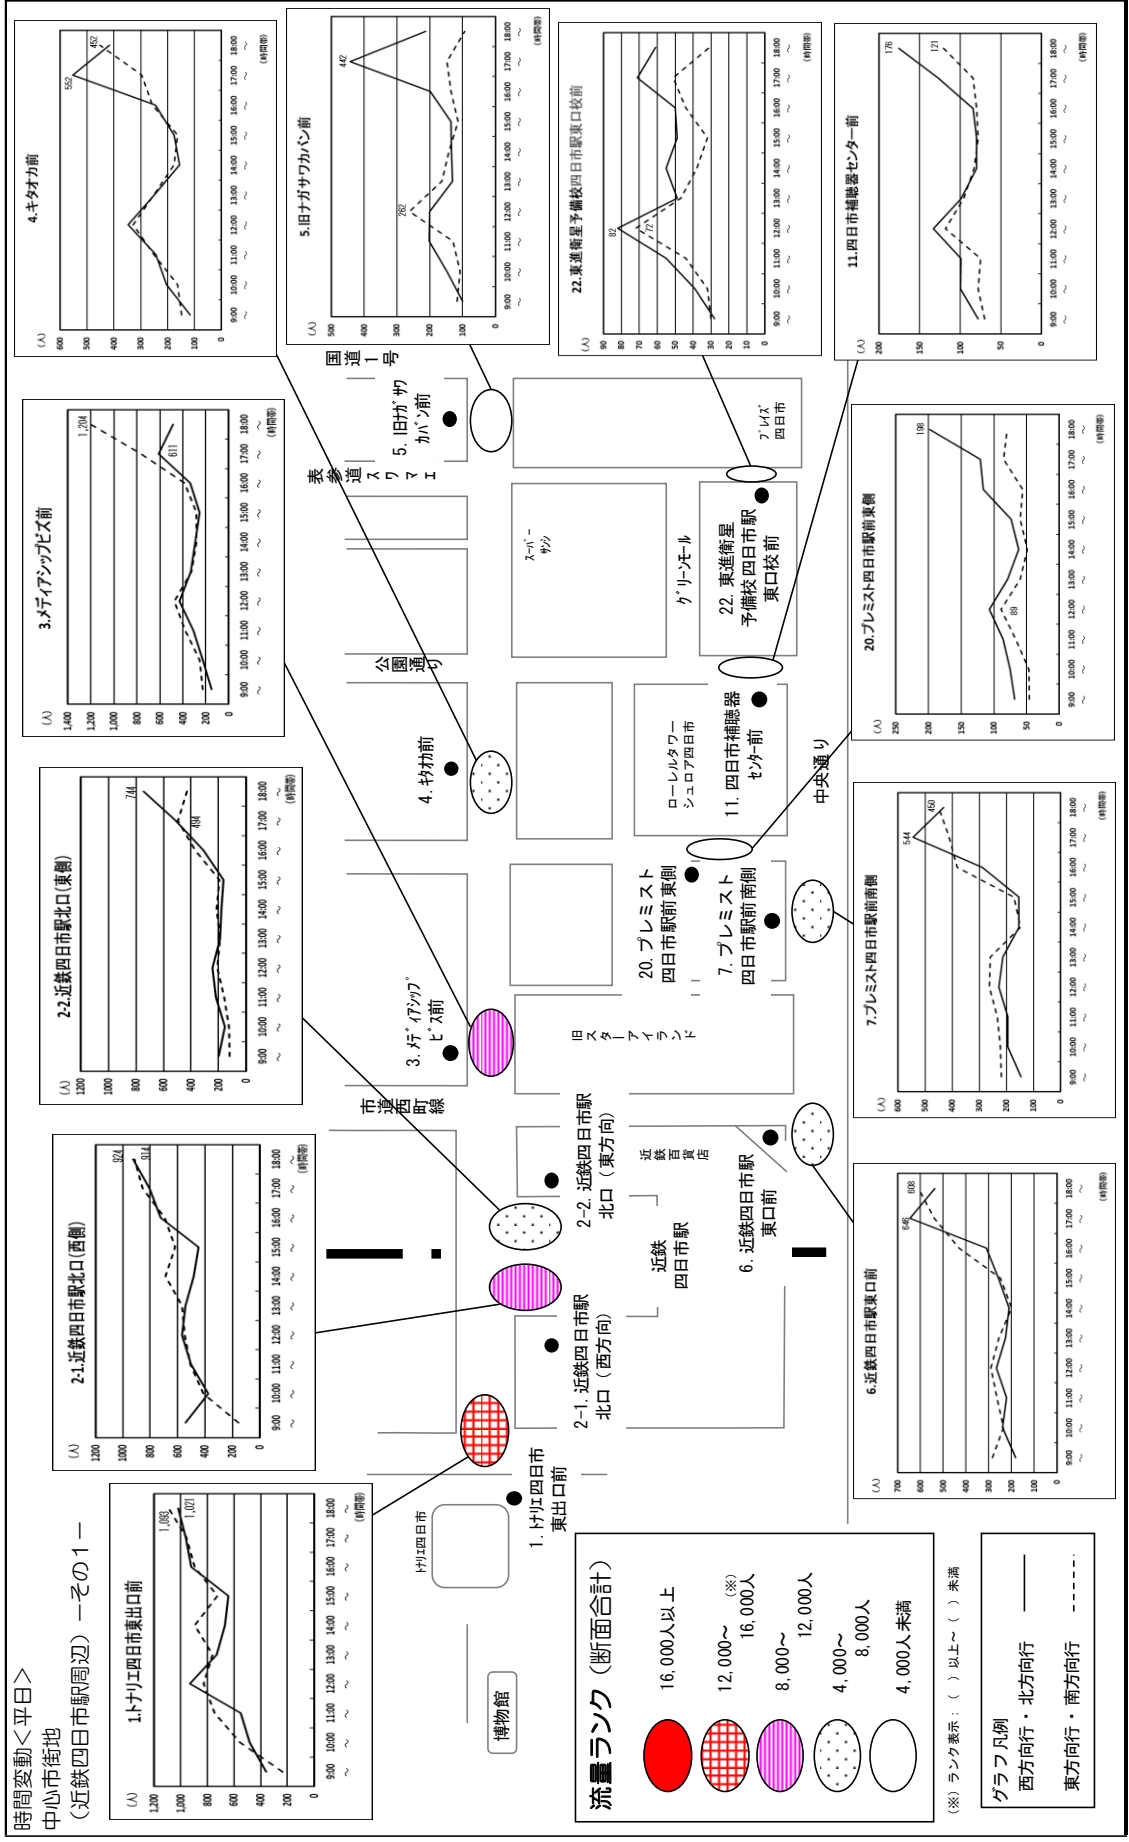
時間変動＜平日＞
中心市街地
（近鉄四日市駅周辺）－その１－

流量ランク（断面合計）
16,000人以上
12,000～16,000人（※）
8,000～12,000人
4,000～8,000人
4,000人未満
（※）ランク表示：（ ）以上～（ ）未満

グラフ凡例
西方向行・北方向行
東方向行・南方向行

1.ﾄﾅﾘｴ四日市東出口前
1,093
1,021

2-1.近鉄四日市駅北口(西側)
924
914

2-2.近鉄四日市駅北口(東側)
744
494

3.ﾒﾃﾞｨｱｼｯﾌﾟﾋﾞｽ前
1,204
611

4.キタオカ前
552
452

5.旧ナガサワカバン前
442
262

22.東進衛星予備校四日市駅東口校前
82
72

11.四日市補聴器センター前
176
121

20.プレミスト四日市駅前東側
198
89

7.プレミスト四日市駅前南側
544
450

6.近鉄四日市駅東口前
646
608

(人)
(時間帯)
9:00 10:00 11:00 12:00 13:00 14:00 15:00 16:00 17:00 18:00

博物館
ﾄﾅﾘｴ四日市
1. ﾄﾅﾘｴ四日市東出口前
2-1. 近鉄四日市駅北口（西方向）
2-2. 近鉄四日市駅北口（東方向）
近鉄四日市駅
近鉄百貨店
6. 近鉄四日市駅東口前
市道西町線
3. ﾒﾃﾞｨｱｼｯﾌﾟﾋﾞｽ前
旧スターアイランド
20. プレミスト四日市駅前東側
7. プレミスト四日市駅前南側
4. ｷﾀｵｶ前
ローレルタワーシュロア四日市
11. 四日市補聴器センター前
中央通り
公園通り
スーパーサンシ
グリーンモール
22. 東進衛星予備校四日市駅東口校前
表参道スワマエ
5. 旧ﾅｶﾞｻﾜｶﾊﾞﾝ前
国道1号
ﾌﾟﾚｲｽﾞ四日市